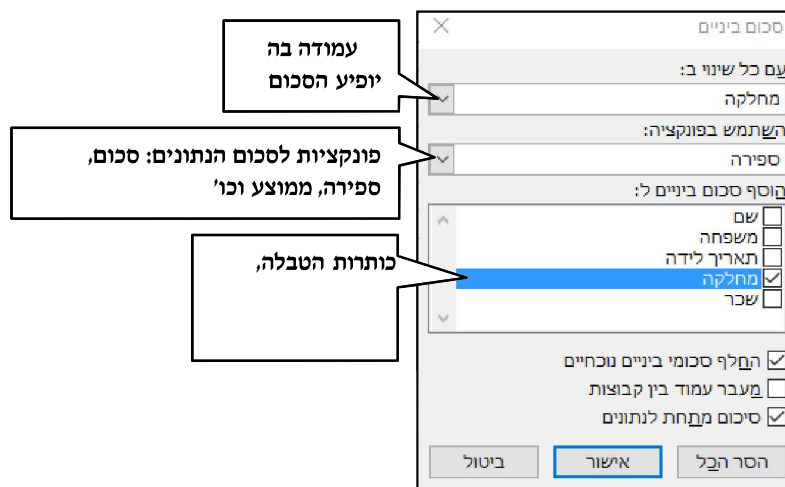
סכום ביניים
X
עם כל שינוי ב:
מחלקה
השתמש בפונקציה:
ספירה
הוסף סכום ביניים ל:
שם
משפחה
תאריך לידה
מחלקה
שכר
החלף סכומי ביניים נוכחיים
מעבר עמוד בין קבוצות
סיכום מתחת לנתונים
הסר הכל
אישור
ביטול

עמודה בה יופיע הסכום

פונקציות לסכום הנתונים: סכום, ספירה, ממוצע וכו'

כותרות הטבלה,